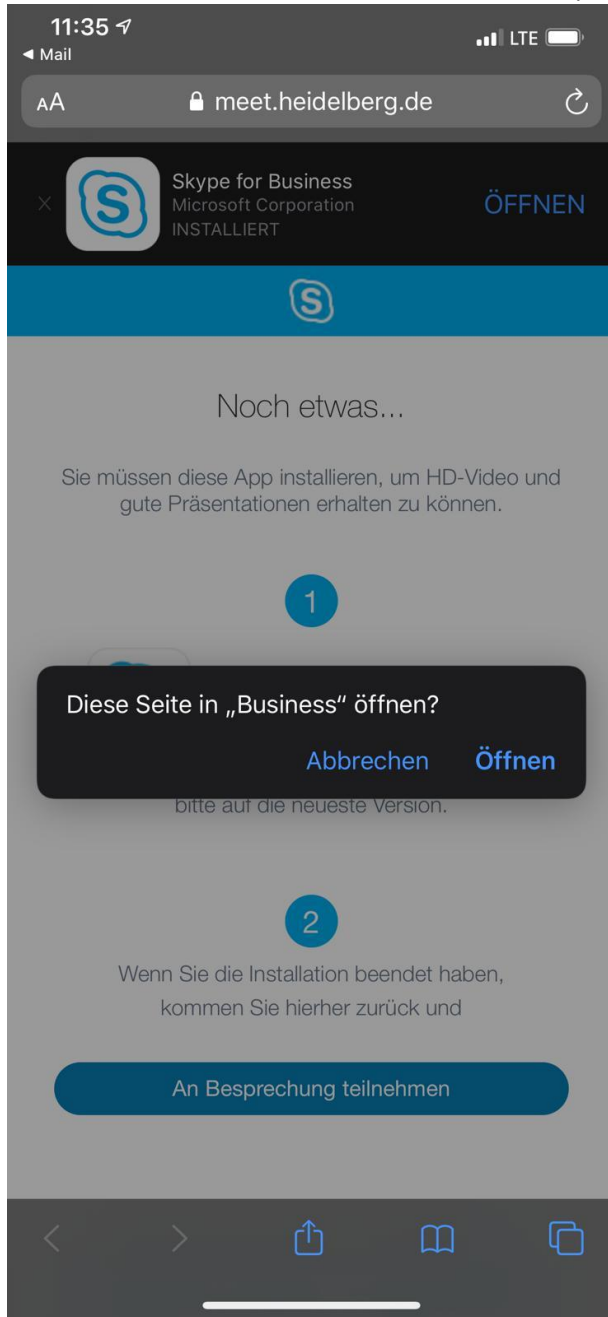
11:35
◀ Mail
LTE

AA meet.heidelberg.de

Skype for Business
Microsoft Corporation
INSTALLIERT
ÖFFNEN

Noch etwas...

Sie müssen diese App installieren, um HD-Video und gute Präsentationen erhalten zu können.

1

Diese Seite in „Business" öffnen?

Abbrechen Öffnen

bitte auf die neueste Version.

2

Wenn Sie die Installation beendet haben, kommen Sie hierher zurück und

An Besprechung teilnehmen